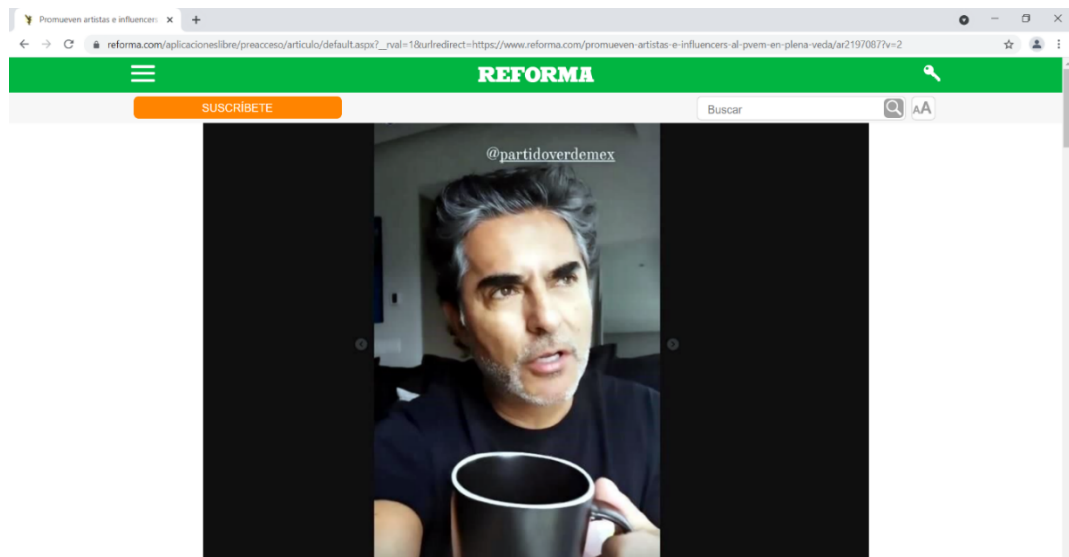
Promueven artistas e influencers ×

reforma.com/aplicacioneslibre/preacceso/articulo/default.aspx?__rval=1&urlredirect=https://www.reforma.com/promueven-artistas-e-influencers-al-pvem-en-plena-veda/ar2197087?v=2

REFORMA

SUSCRÍBETE

Buscar

AA

@partidoverdemex